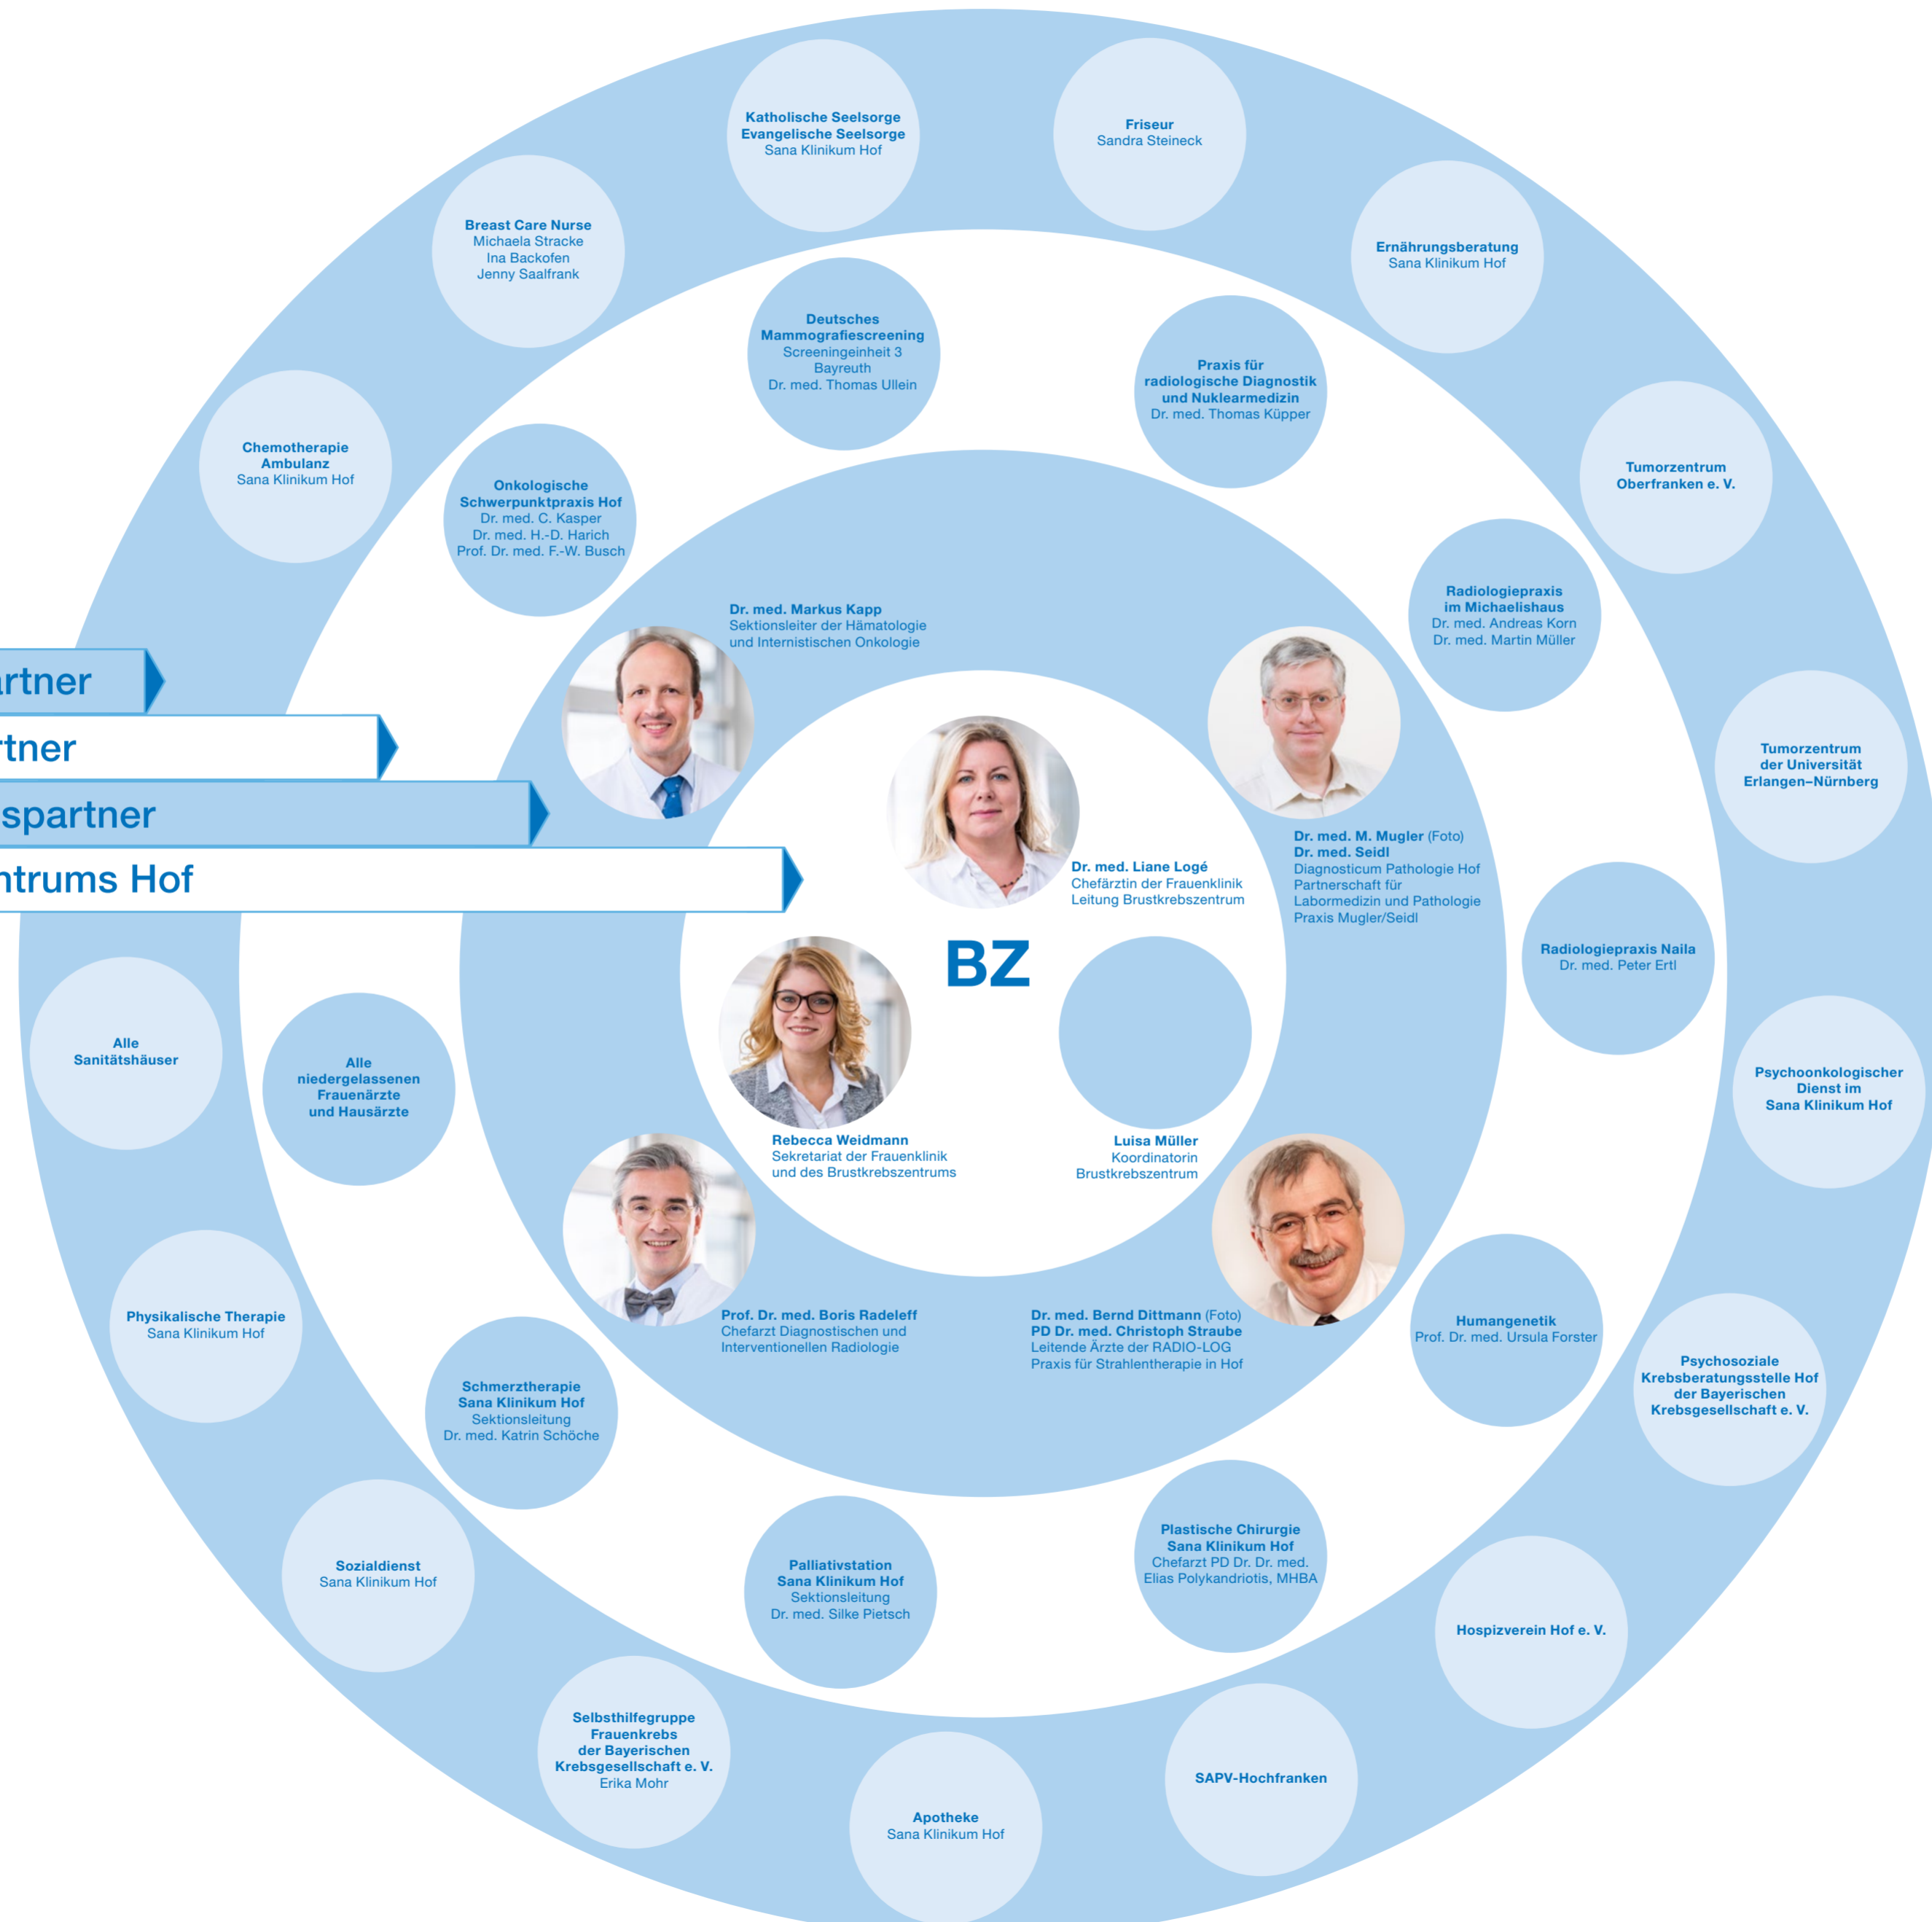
rtner

rtner

spartner

ntrums Hof

Katholische Seelsorge
Evangelische Seelsorge
Sana Klinikum Hof

Friseur
Sandra Steineck

Breast Care Nurse
Michaela Stracke
Ina Backofen
Jenny Saalfrank

Ernährungsberatung
Sana Klinikum Hof

Deutsches Mammografiescreening
Screeningeinheit 3
Bayreuth
Dr. med. Thomas Ullein

Praxis für radiologische Diagnostik und Nuklearmedizin
Dr. med. Thomas Küpper

Chemotherapie Ambulanz
Sana Klinikum Hof

Onkologische Schwerpunktpraxis Hof
Dr. med. C. Kasper
Dr. med. H.-D. Harich
Prof. Dr. med. F.-W. Busch

Tumorzentrum Oberfranken e. V.

Radiologiepraxis im Michaelishaus
Dr. med. Andreas Korn
Dr. med. Martin Müller

Dr. med. Markus Kapp
Sektionsleiter der Hämatologie und Internistischen Onkologie

Tumorzentrum der Universität Erlangen–Nürnberg

Dr. med. Liane Logé
Chefärztin der Frauenklinik
Leitung Brustkrebszentrum

Dr. med. M. Mugler (Foto)
Dr. med. Seidl
Diagnosticum Pathologie Hof
Partnerschaft für Labormedizin und Pathologie
Praxis Mugler/Seidl

BZ

Radiologiepraxis Naila
Dr. med. Peter Ertl

Alle Sanitätshäuser

Alle niedergelassenen Frauenärzte und Hausärzte

Psychoonkologischer Dienst im Sana Klinikum Hof

Rebecca Weidmann
Sekretariat der Frauenklinik und des Brustkrebszentrums

Luisa Müller
Koordinatorin
Brustkrebszentrum

Physikalische Therapie
Sana Klinikum Hof

Prof. Dr. med. Boris Radeleff
Chefarzt Diagnostischen und Interventionellen Radiologie

Dr. med. Bernd Dittmann (Foto)
PD Dr. med. Christoph Straube
Leitende Ärzte der RADIO-LOG
Praxis für Strahlentherapie in Hof

Humangenetik
Prof. Dr. med. Ursula Forster

Schmerztherapie
Sana Klinikum Hof
Sektionsleitung
Dr. med. Katrin Schöche

Psychosoziale Krebsberatungsstelle Hof der Bayerischen Krebsgesellschaft e. V.

Plastische Chirurgie
Sana Klinikum Hof
Chefarzt PD Dr. Dr. med.
Elias Polykandriotis, MHBA

Sozialdienst
Sana Klinikum Hof

Palliativstation
Sana Klinikum Hof
Sektionsleitung
Dr. med. Silke Pietsch

Hospizverein Hof e. V.

Selbsthilfegruppe Frauenkrebs der Bayerischen Krebsgesellschaft e. V.
Erika Mohr

SAPV-Hochfranken

Apotheke
Sana Klinikum Hof